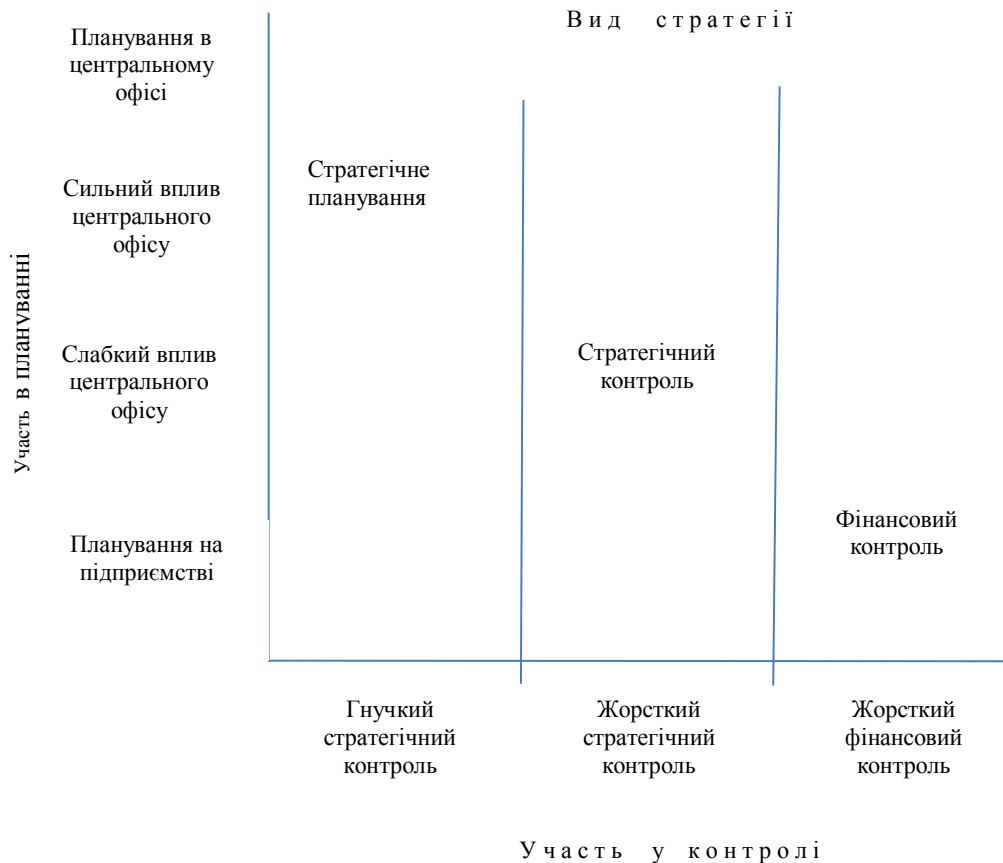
Вид стратегії

Планування в центральному офісі

Сильний вплив центрального офісу

Слабкий вплив центрального офісу

Планування на підприємстві

Участь в плануванні

Стратегічне планування

Стратегічний контроль

Фінансовий контроль

Гнучкий стратегічний контроль

Жорсткий стратегічний контроль

Жорсткий фінансовий контроль

Участь у контролі